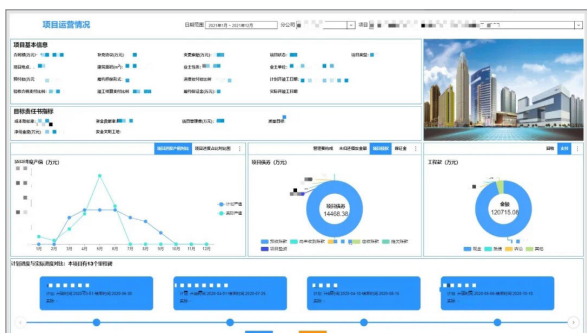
项目运营情况

日期范围 2021年01月 - 2021年12月

分公司

项目

项目基本信息

目标责任书指标

项目场景

工程款（万元）

项目场景

14468.38

金额

120715.08

2021年每月产值（万元）

计划产值

实际产值

1月 2月 3月 4月 5月 6月 7月 8月 9月 10月 11月 12月

计划节点与实际完成对比：本项目共43个里程碑